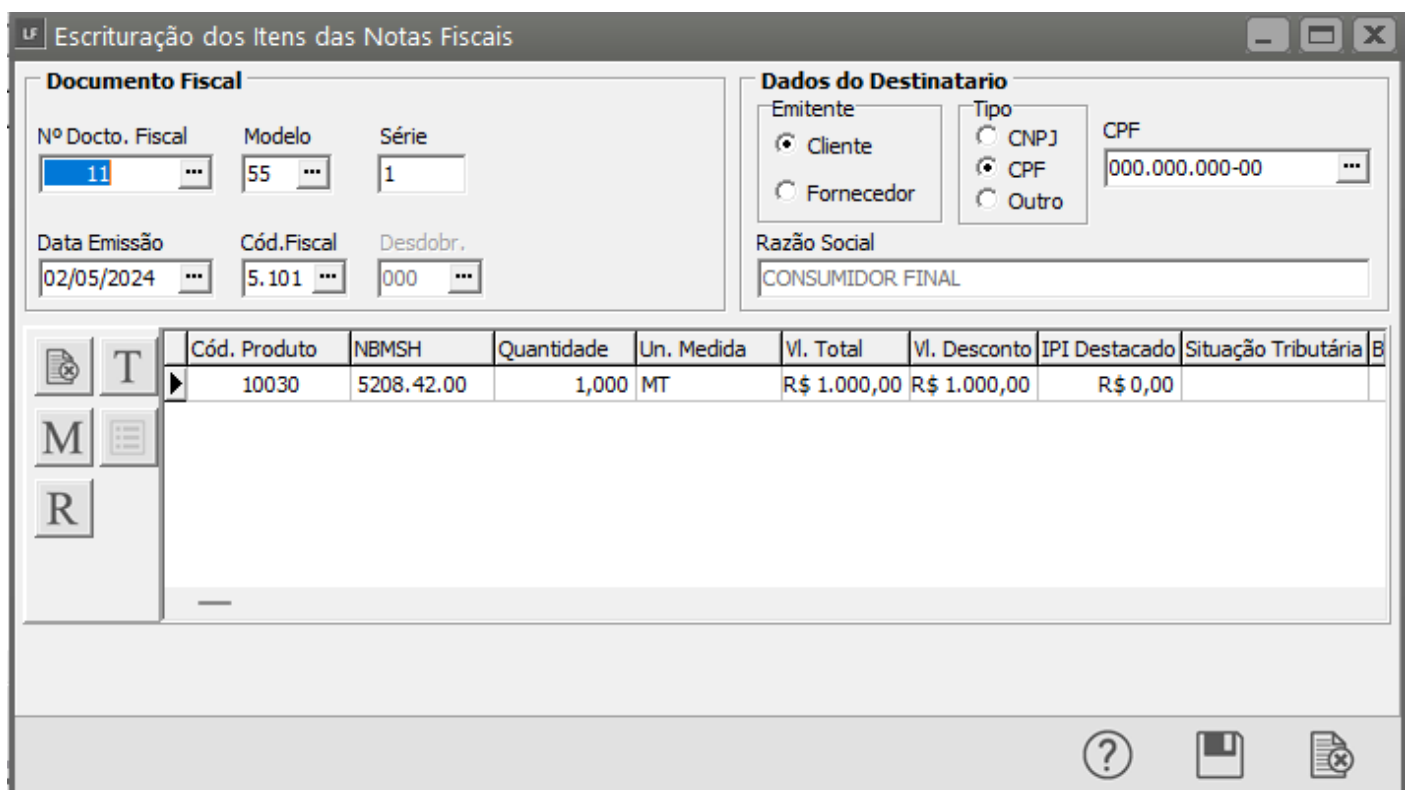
LF Escrituração dos Itens das Notas Fiscais

Documento Fiscal

Nº Docto. Fiscal
11

Modelo
55

Série
1

Data Emissão
02/05/2024

Cód.Fiscal
5.101

Desdobr.
000

Dados do Destinatario

Emitente
Cliente
Fornecedor

Tipo
CNPJ
CPF
Outro

CPF
000.000.000-00

Razão Social
CONSUMIDOR FINAL

T
M
R

| Cód. Produto | NBMSH | Quantidade | Un. Medida | Vl. Total | Vl. Desconto | IPI Destacado | Situação Tributária | B |
|---|---|---|---|---|---|---|---|---|
| 10030 | 5208.42.00 | 1,000 | MT | R$ 1.000,00 | R$ 1.000,00 | R$ 0,00 | | |

?